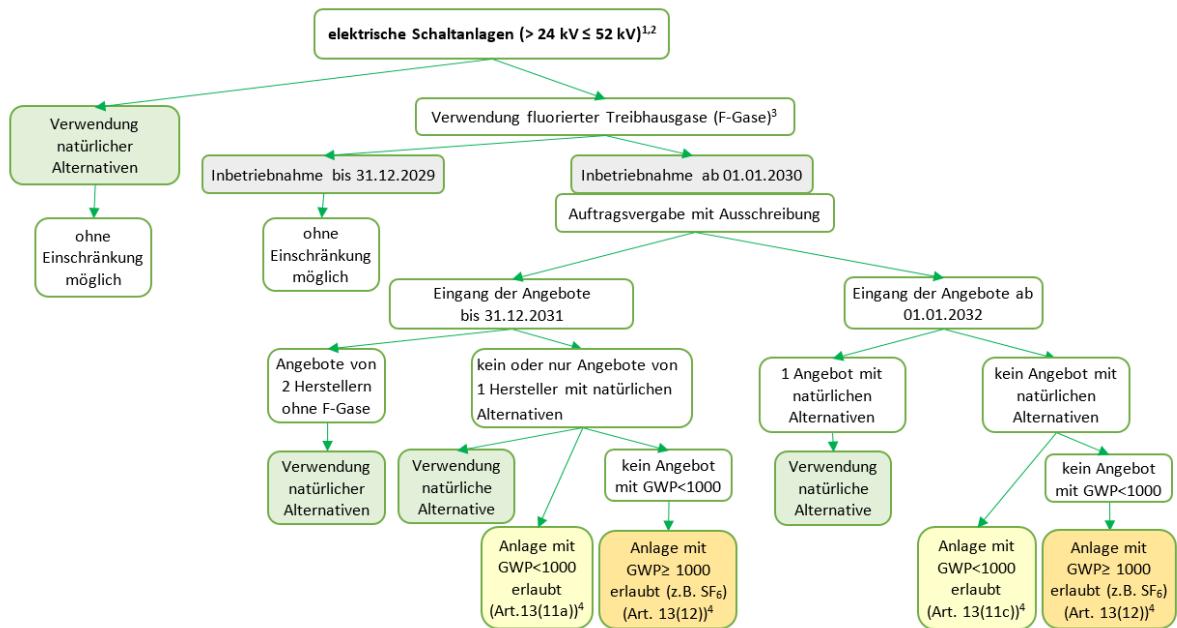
elektrische Schaltanlagen (> 24 kV ≤ 52 kV)$^{1,2}$

Verwendung natürlicher Alternativen

ohne Einschränkung möglich

Verwendung fluorierter Treibhausgase (F-Gase)$^{3}$

Inbetriebnahme bis 31.12.2029

ohne Einschränkung möglich

Inbetriebnahme ab 01.01.2030

Auftragsvergabe mit Ausschreibung

Eingang der Angebote bis 31.12.2031

Angebote von 2 Herstellern ohne F-Gase

Verwendung natürlicher Alternativen

kein oder nur Angebote von 1 Hersteller mit natürlichen Alternativen

Verwendung natürliche Alternative

Anlage mit GWP<1000 erlaubt (Art.13(11a))$^{4}$

kein Angebot mit GWP<1000

Anlage mit GWP≥ 1000 erlaubt (z.B. $SF_6$) (Art. 13(12))$^{4}$

Eingang der Angebote ab 01.01.2032

1 Angebot mit natürlichen Alternativen

Verwendung natürliche Alternative

kein Angebot mit natürlichen Alternativen

Anlage mit GWP<1000 erlaubt (Art. 13(11c))$^{4}$

kein Angebot mit GWP<1000

Anlage mit GWP≥ 1000 erlaubt (z.B. $SF_6$) (Art. 13(12))$^{4}$